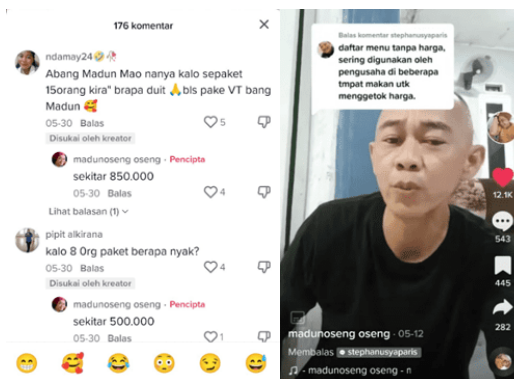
176 komentar

ndamay24🤣🌸

Abang Madun Mao nanya kalo sepaket 15orang kira" brapa duit 🙏 bls pake VT bang Madun 🥰

05-30 Balas 5

Disukai oleh kreator

madunoseng oseng · Pencipta

sekitar 850.000

05-30 Balas 4

Lihat balasan (1)

pipit alkirana

kalo 8 0rg paket berapa nyak?

05-30 Balas 4

Disukai oleh kreator

madunoseng oseng · Pencipta

sekitar 500.000

05-30 Balas 1

Balas komentar stephanusyaparis

daftar menu tanpa harga, sering digunakan oleh pengusaha di beberapa tmpat makan utk menggetok harga.

12.1K

543

445

282

madunoseng oseng · 05-12

Membalas stephanusyaparis

madunoseng oseng · n